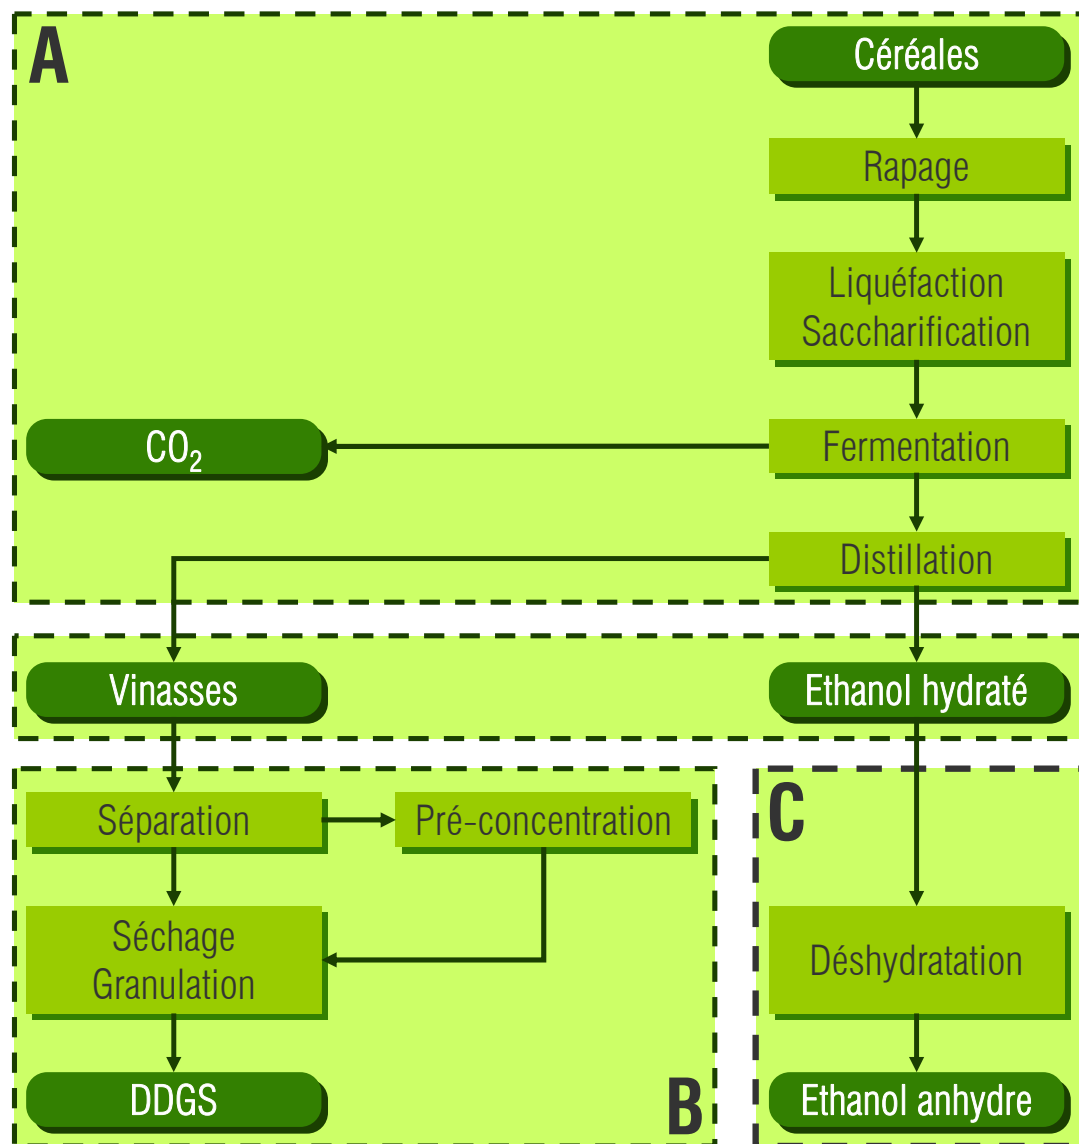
A

Céréales

Rapage

Liquéfaction
Saccharification

$CO_2$

Fermentation

Distillation

Vinasses

Ethanol hydraté

Séparation

Pré-concentration

C

Séchage
Granulation

Déshydratation

DDGS

B

Ethanol anhydre